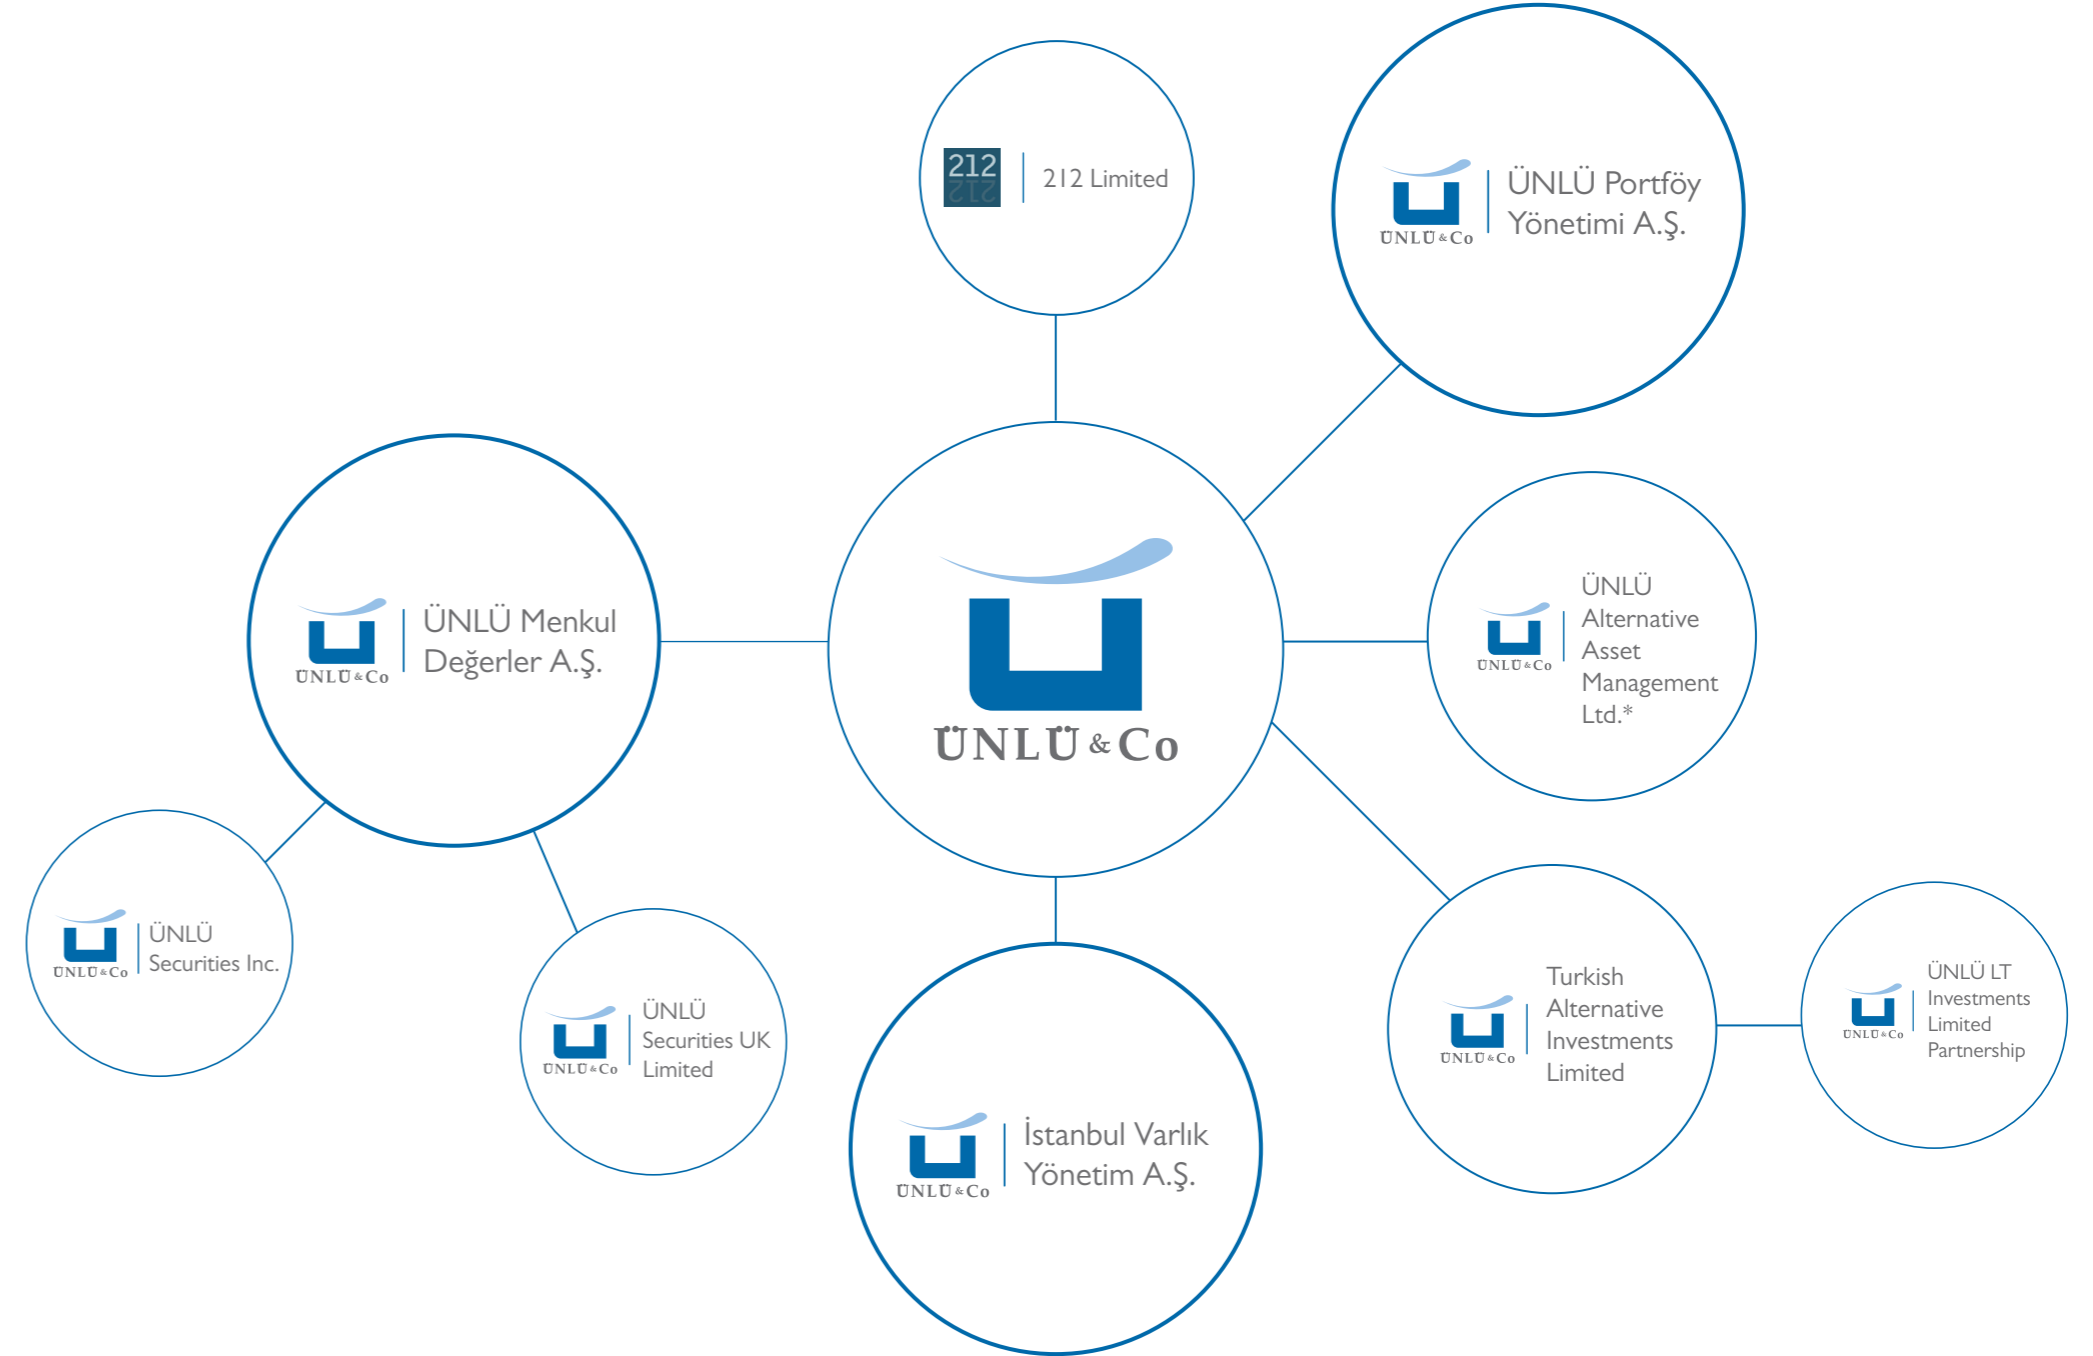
212 | 212 Limited

ÜNLÜ & Co | ÜNLÜ Portföy Yönetimi A.Ş.

ÜNLÜ & Co | ÜNLÜ Menkul Değerler A.Ş.

ÜNLÜ & Co

ÜNLÜ & Co | ÜNLÜ Alternative Asset Management Ltd.*

ÜNLÜ & Co | ÜNLÜ Securities Inc.

ÜNLÜ & Co | ÜNLÜ Securities UK Limited

ÜNLÜ & Co | İstanbul Varlık Yönetim A.Ş.

ÜNLÜ & Co | Turkish Alternative Investments Limited

ÜNLÜ & Co | ÜNLÜ LT Investments Limited Partnership